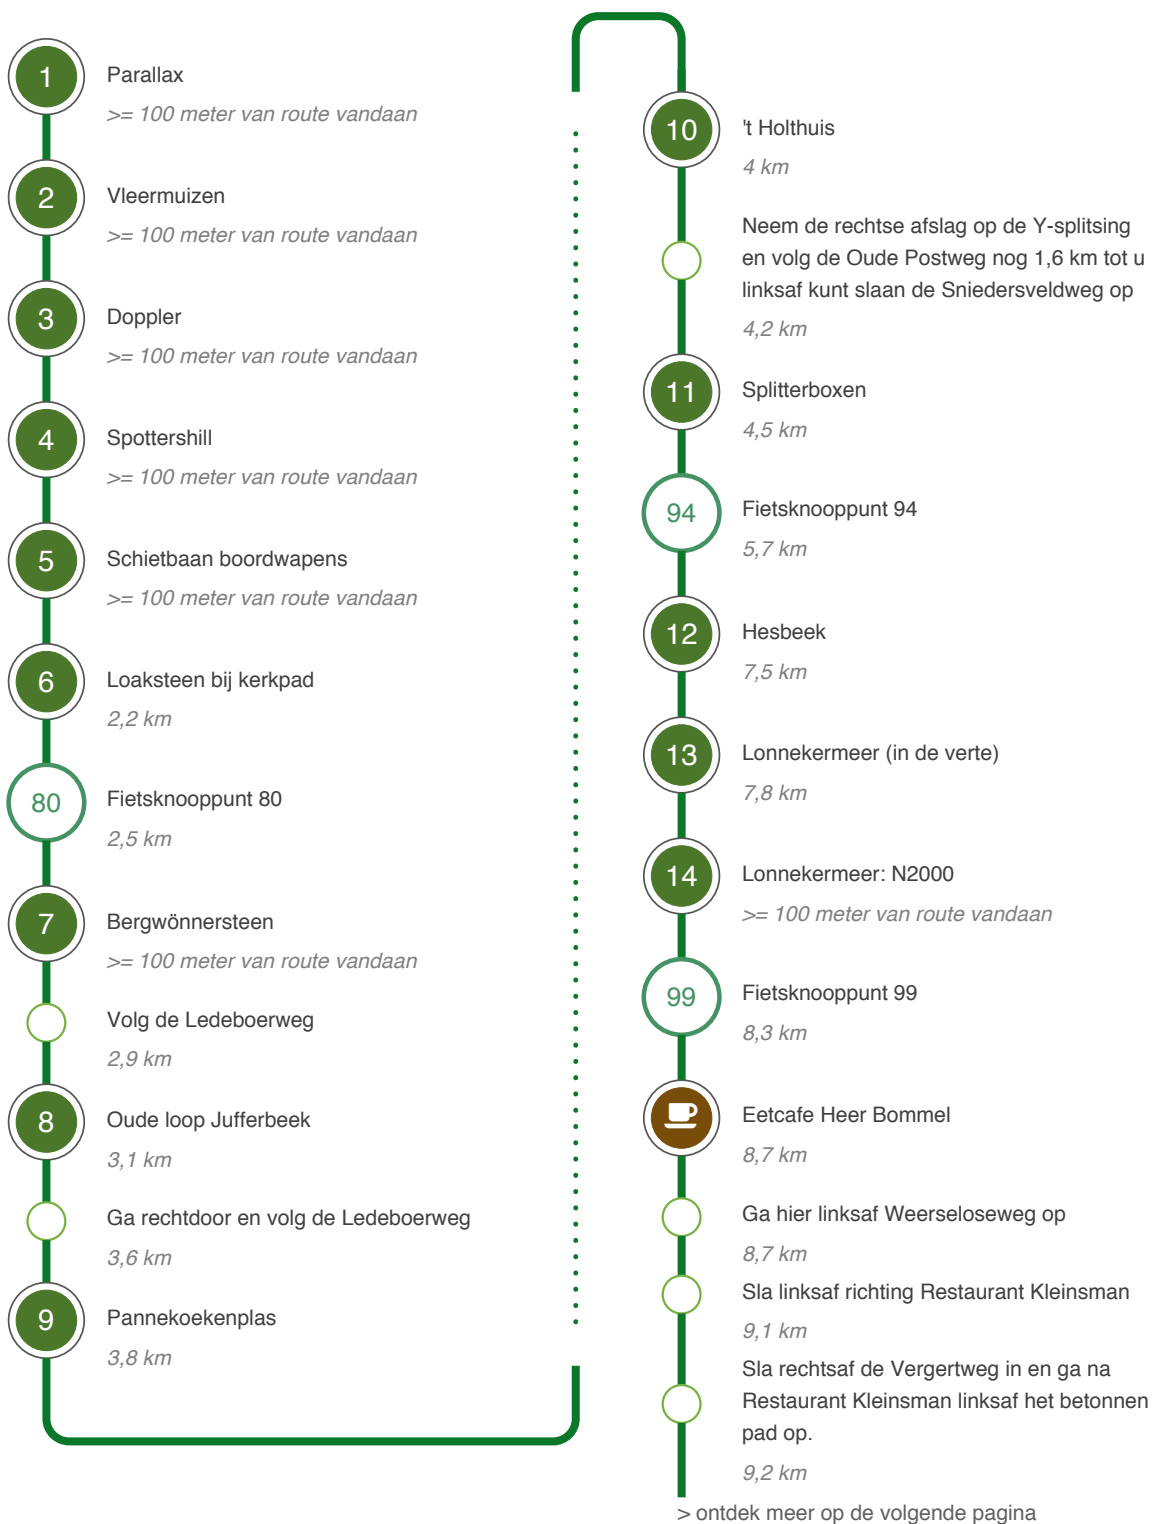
1 Parallax
>= 100 meter van route vandaan

2 Vleermuizen
>= 100 meter van route vandaan

3 Doppler
>= 100 meter van route vandaan

4 Spottershill
>= 100 meter van route vandaan

5 Schietbaan boordwapens
>= 100 meter van route vandaan

6 Loaksteen bij kerkpad
2,2 km

80 Fietsknooppunt 80
2,5 km

7 Bergwönnersteen
>= 100 meter van route vandaan

Volg de Ledeboerweg
2,9 km

8 Oude loop Jufferbeek
3,1 km

Ga rechtdoor en volg de Ledeboerweg
3,6 km

9 Pannekoekenplas
3,8 km

10 't Holthuis
4 km

Neem de rechtse afslag op de Y-splitsing en volg de Oude Postweg nog 1,6 km tot u linksaf kunt slaan de Sniedersveldweg op
4,2 km

11 Splitterboxen
4,5 km

94 Fietsknooppunt 94
5,7 km

12 Hesbeek
7,5 km

13 Lonnekermeer (in de verte)
7,8 km

14 Lonnekermeer: N2000
>= 100 meter van route vandaan

99 Fietsknooppunt 99
8,3 km

Eetcafe Heer Bommel
8,7 km

Ga hier linksaf Weerseloseweg op
8,7 km

Sla linksaf richting Restaurant Kleinsman
9,1 km

Sla rechtsaf de Vergertweg in en ga na Restaurant Kleinsman linksaf het betonnen pad op.
9,2 km

> ontdek meer op de volgende pagina